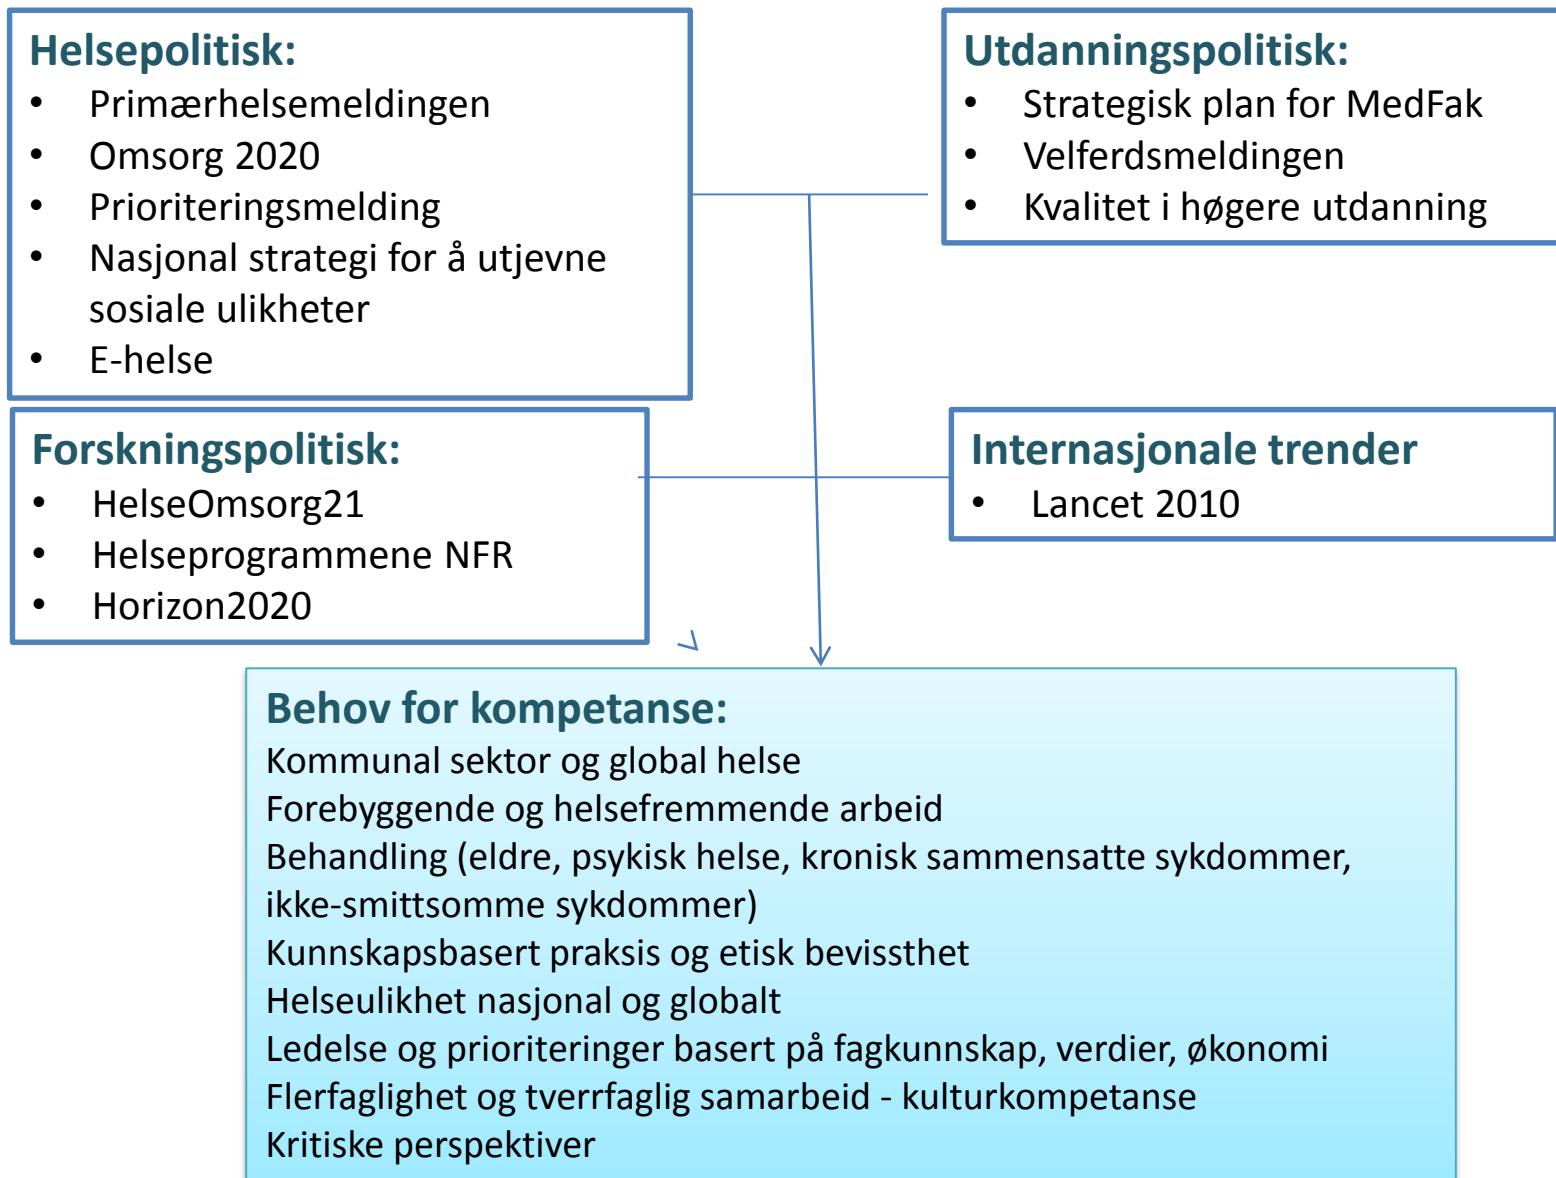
Helsepolitisk:
• Primærhelsemeldingen
• Omsorg 2020
• Prioriteringsmelding
• Nasjonal strategi for å utjevne sosiale ulikheter
• E-helse

Utdanningspolitisk:
• Strategisk plan for MedFak
• Velferdsmeldingen
• Kvalitet i høgere utdanning

Forskningspolitisk:
• HelseOmsorg21
• Helseprogrammene NFR
• Horizon2020

Internasjonale trender
• Lancet 2010

Behov for kompetanse:
Kommunal sektor og global helse
Forebyggende og helsefremmende arbeid
Behandling (eldre, psykisk helse, kronisk sammensatte sykdommer, ikke-smittsomme sykdommer)
Kunnskapsbasert praksis og etisk bevissthet
Helseulikhet nasjonal og globalt
Ledelse og prioriteringer basert på fagkunnskap, verdier, økonomi
Flerfaglighet og tverrfaglig samarbeid - kulturkompetanse
Kritiske perspektiver